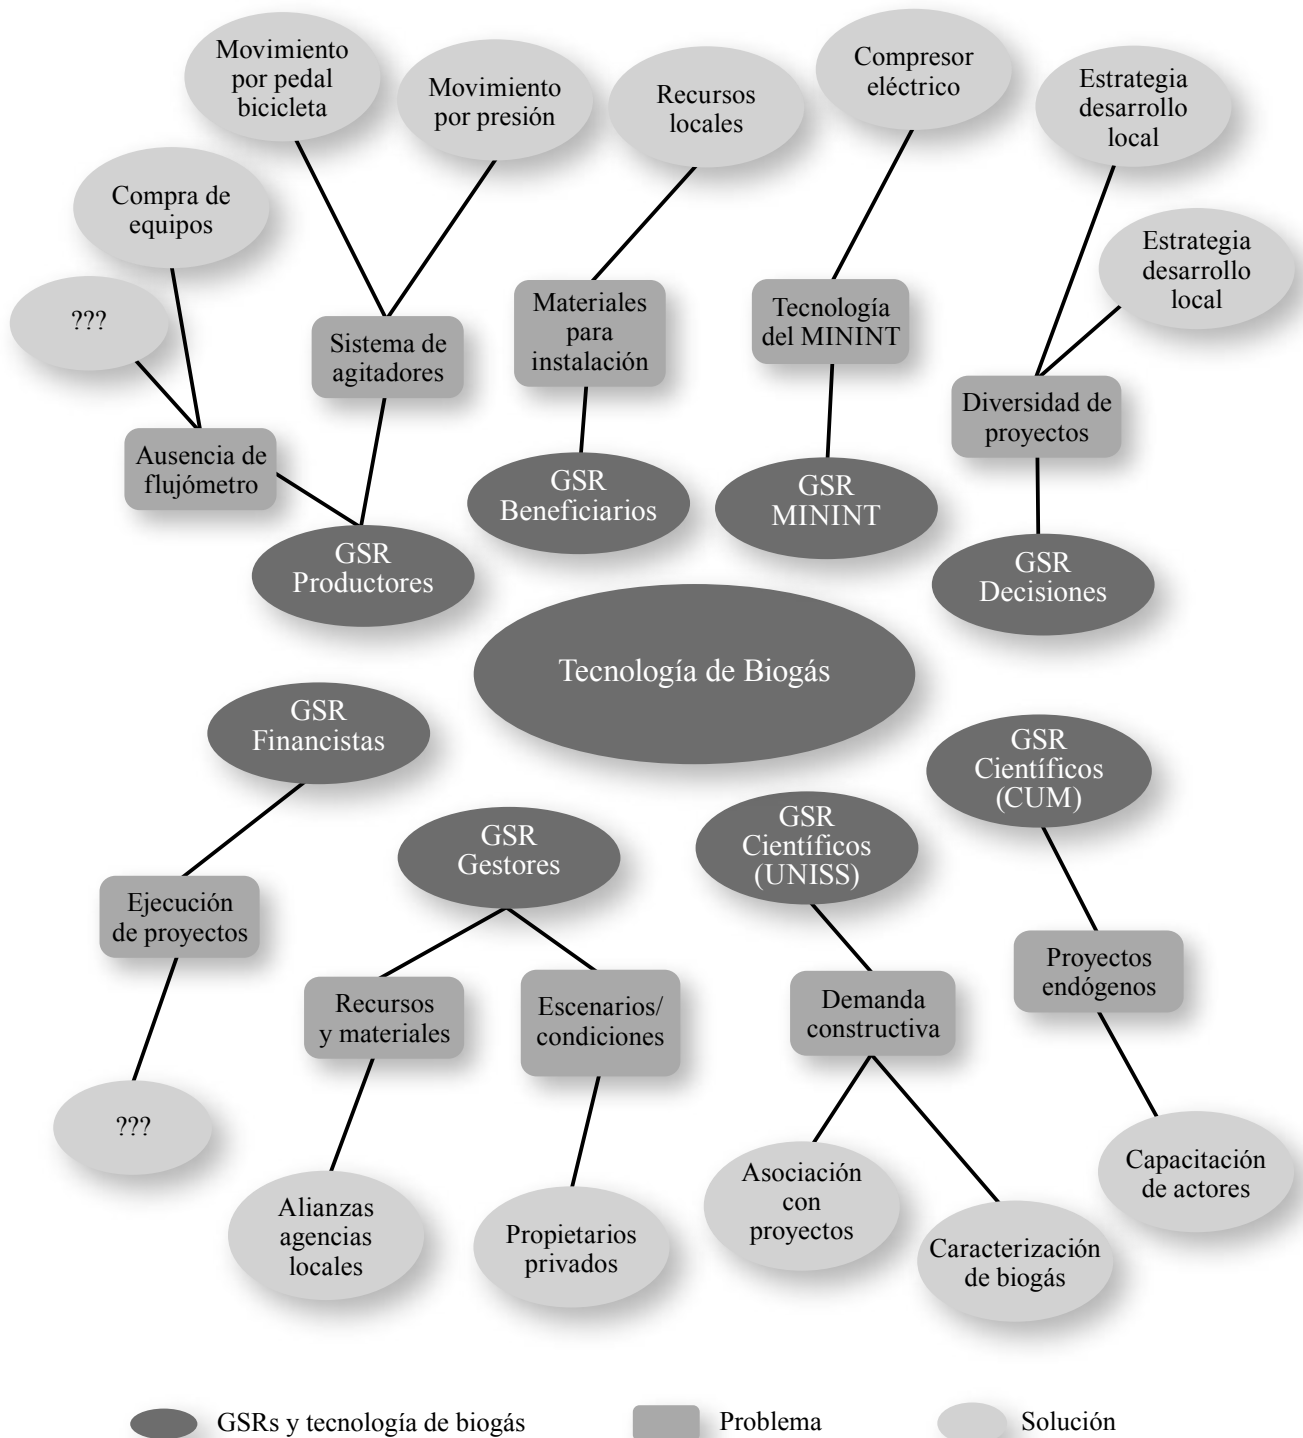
Movimiento por pedal bicicleta

Movimiento por presión

Recursos locales

Compresor eléctrico

Estrategia desarrollo local

Compra de equipos

Estrategia desarrollo local

???

Sistema de agitadores

Materiales para instalación

Tecnología del MININT

Diversidad de proyectos

Ausencia de flujómetro

GSR Beneficiarios

GSR MININT

GSR Productores

GSR Decisiones

Tecnología de Biogás

GSR Financistas

GSR Científicos (CUM)

GSR Gestores

GSR Científicos (UNISS)

Ejecución de proyectos

Proyectos endógenos

Recursos y materiales

Escenarios/ condiciones

Demanda constructiva

???

Capacitación de actores

Asociación con proyectos

Alianzas agencias locales

Propietarios privados

Caracterización de biogás

GSRs y tecnología de biogás

Problema

Solución